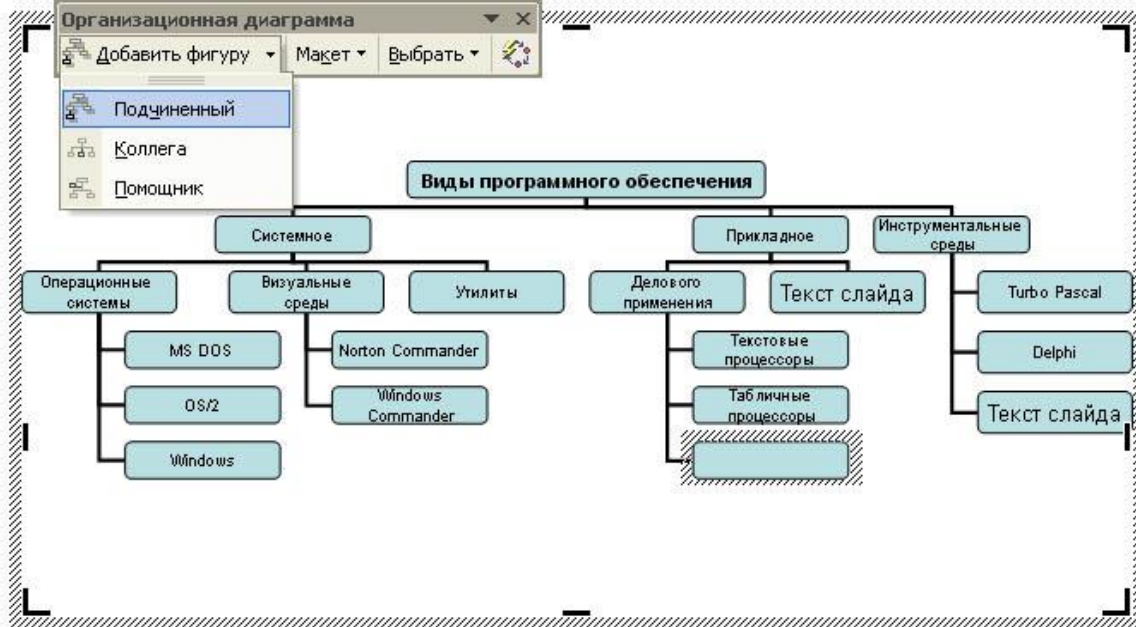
Организационная диаграмма

Добавить фигуру ▾ | Макет ▾ | Выбрать ▾

Подчиненный

Коллега

Помощник

Виды программного обеспечения

Системное

Прикладное

Инструментальные среды

Операционные системы

Визуальные среды

Утилиты

Делового применения

Текст слайда

Turbo Pascal

MS DOS

Norton Commander

Текстовые процессоры

Delphi

OS/2

Windows Commander

Табличные процессоры

Текст слайда

Windows